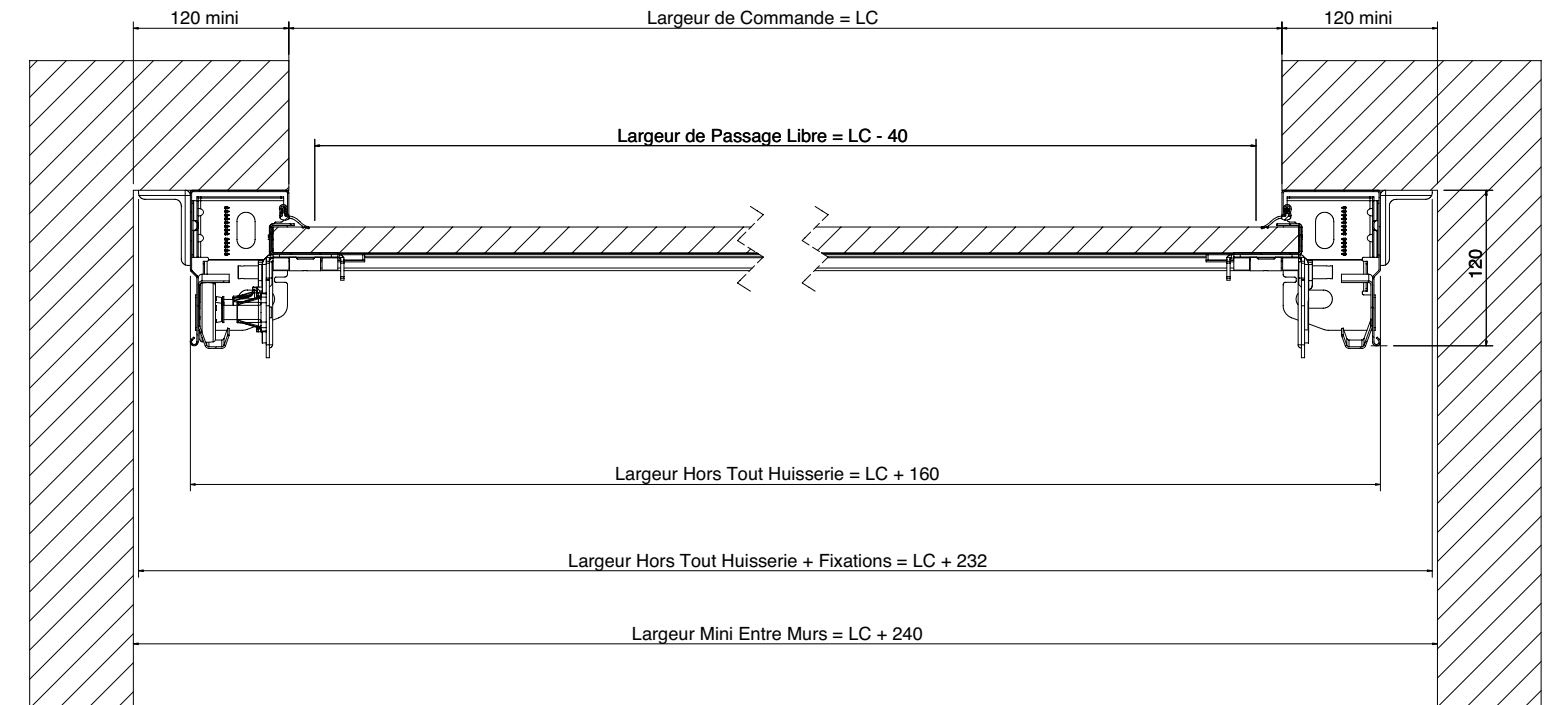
120 mini

Largeur de Commande = LC

120 mini

Largeur de Passage Libre = LC - 40

120

Largeur Hors Tout Huisserie = LC + 160

Largeur Hors Tout Huisserie + Fixations = LC + 232

Largeur Mini Entre Murs = LC + 240